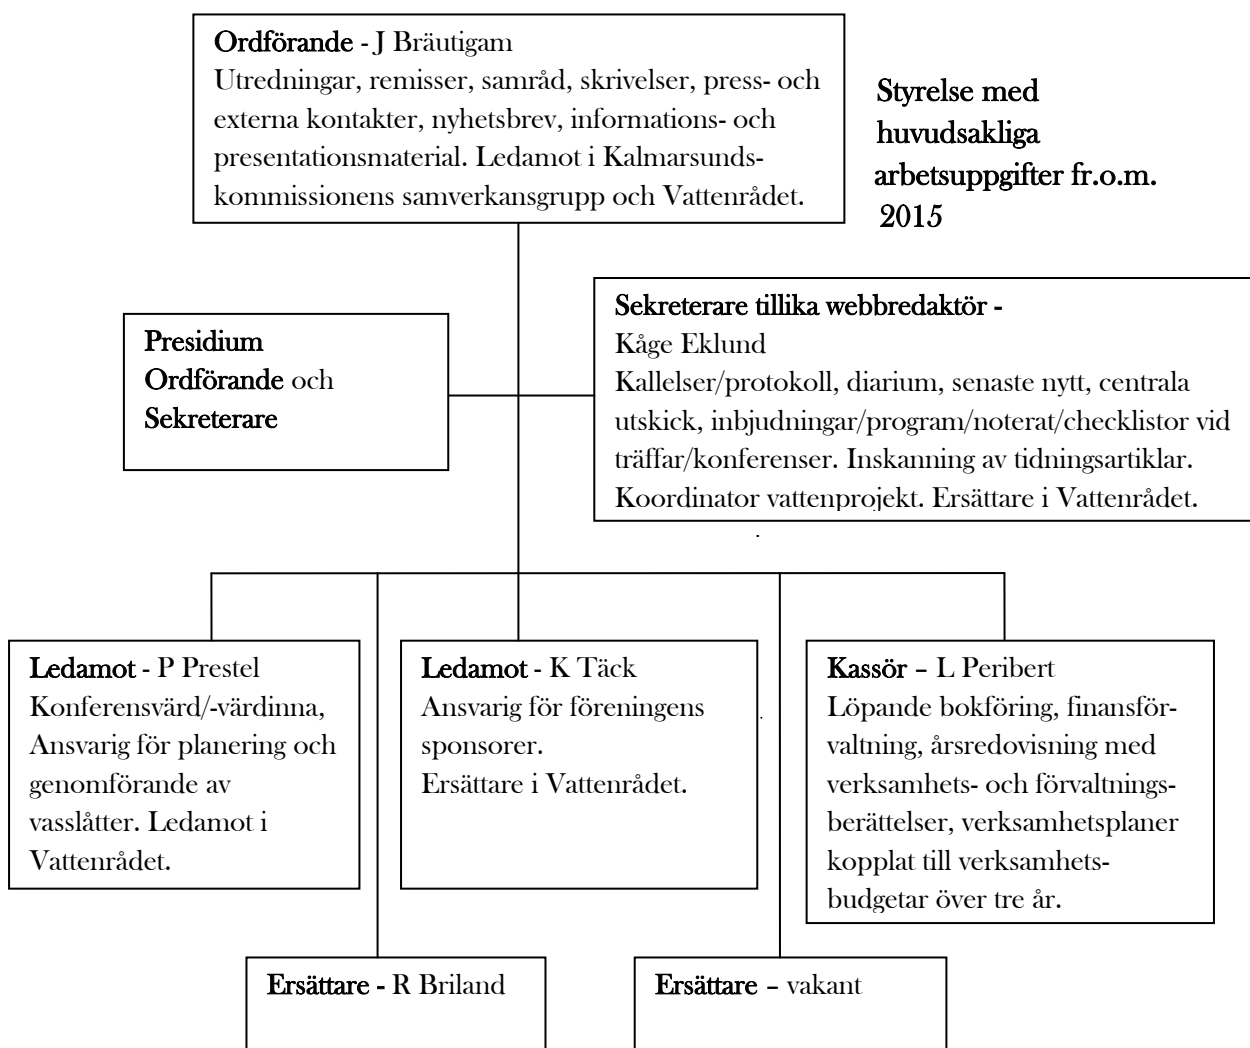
Ordförande - J Bräutigam
Utredningar, remisser, samråd, skrivelser, press- och externa kontakter, nyhetsbrev, informations- och presentationsmaterial. Ledamot i Kalmarsundskommissionens samverkansgrupp och Vattenrådet.

Styrelse med huvudsakliga arbetsuppgifter fr.o.m. 2015

Presidium
Ordförande och
Sekreterare

Sekreterare tillika webbredaktör -
Kåge Eklund
Kallelser/protokoll, diarium, senaste nytt, centrala utskick, inbjudningar/program/noterat/checklistor vid träffar/konferenser. Inskanning av tidningsartiklar. Koordinator vattenprojekt. Ersättare i Vattenrådet.

Ledamot - P Prestel
Konferensvärd/-värdinna, Ansvarig för planering och genomförande av vasslåtter. Ledamot i Vattenrådet.

Ledamot - K Täck
Ansvarig för föreningens sponsorer.
Ersättare i Vattenrådet.

Kassör – L Peribert
Löpande bokföring, finansförvaltning, årsredovisning med verksamhets- och förvaltningsberättelser, verksamhetsplaner kopplat till verksamhetsbudgetar över tre år.

Ersättare - R Briland

Ersättare – vakant